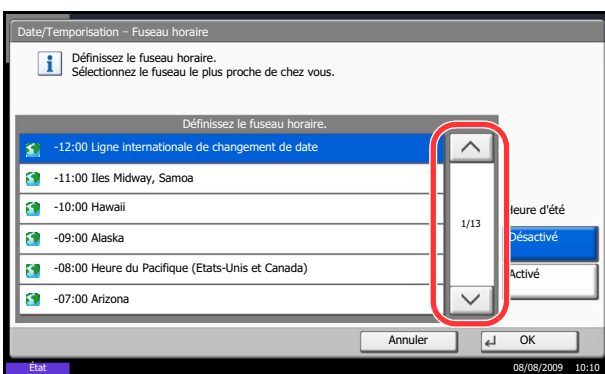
Date/Temporisation – Fuseau horaire

Définissez le fuseau horaire.
Sélectionnez le fuseau le plus proche de chez vous.

Définissez le fuseau horaire.

-12:00 Ligne internationale de changement de date

-11:00 Iles Midway, Samoa

-10:00 Hawaii

-09:00 Alaska

-08:00 Heure du Pacifique (Etats-Unis et Canada)

-07:00 Arizona

1/13

Heure d'été

Désactivé

Activé

Annuler

OK

État

08/08/2009 10:10